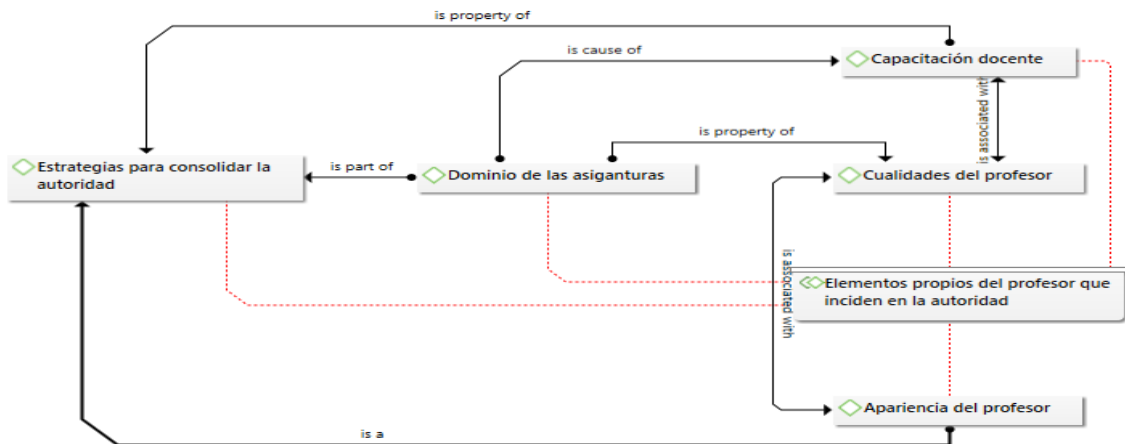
is property of

is cause of

Capacitación docente

is associated with

is property of

Estrategias para consolidar la autoridad

is part of

Dominio de las asiganturas

Cualidades del profesor

is associated with

Elementos propios del profesor que inciden en la autoridad

Apariencia del profesor

is a